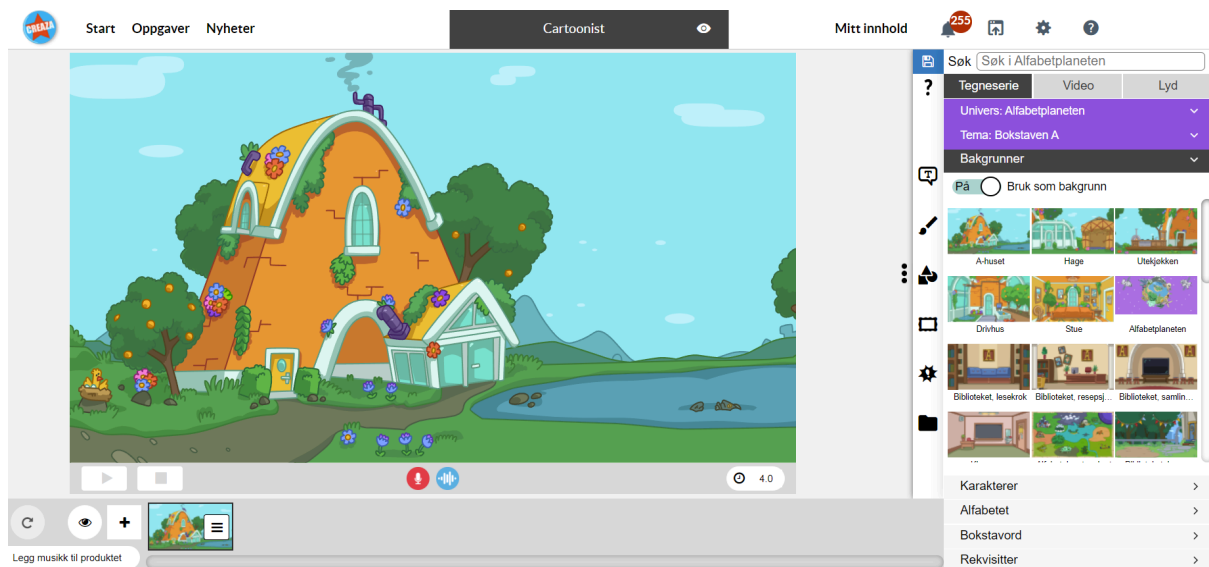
CREAZA Start Oppgaver Nyheter

Cartoonist

Mitt innhold 255

Søk Søk i Alfabetplaneten

?

Tegneserie Video Lyd

Univers: Alfabetplaneten

Tema: Bokstaven A

Bakgrunner

På Bruk som bakgrunn

A-huset
Hage
Utekjøkken
Drivhus
Stue
Alfabetplaneten
Biblioteket, lesekrok
Biblioteket, resepsj...
Biblioteket, samlin...

4.0

Karakterer
Alfabetet
Bokstavord
Rekvisitter

Legg musikk til produktet